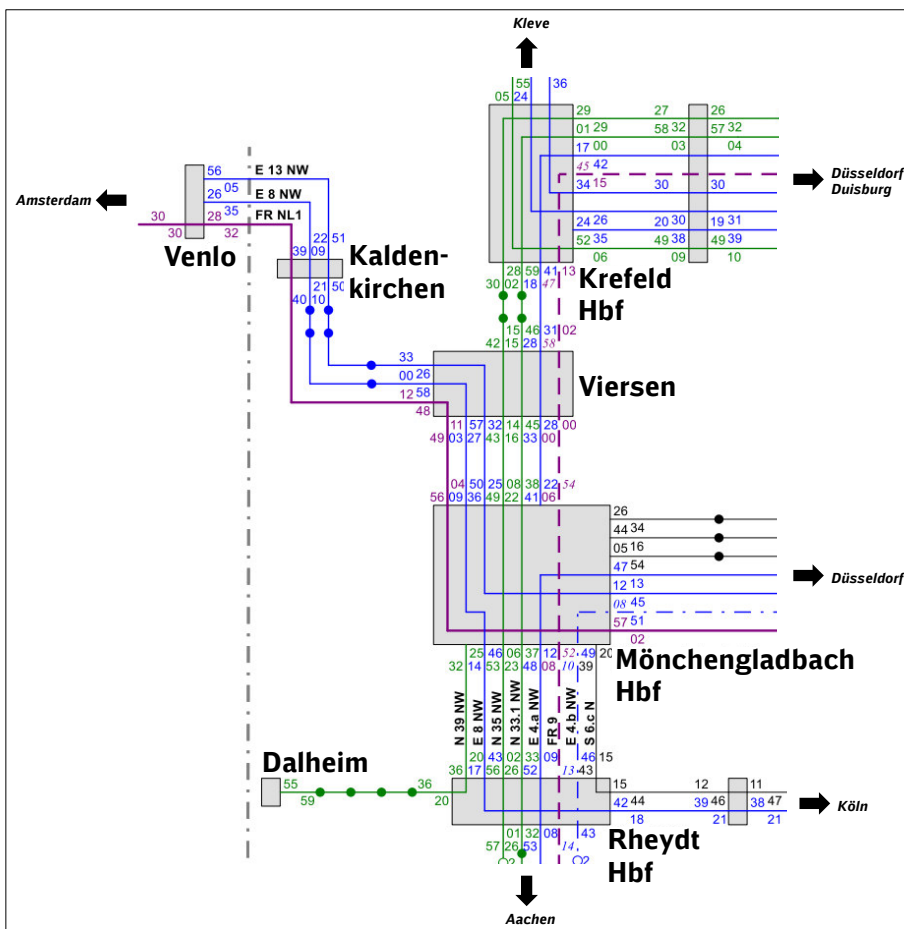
Kleve

Amsterdam

Venlo

Kaldenkirchen

Krefeld Hbf

Viersen

Düsseldorf Duisburg

Düsseldorf

Mönchengladbach Hbf

Dalheim

Rheydt Hbf

Köln

Aachen

E 13 NW
E 8 NW
FR NL1

N 39 NW
E 8 NW
N 35 NW
N 33.1 NW
E 4.a NW
FR 9
E 4.b NW
S 6.c N

56 26 05 35 30 28 30 32 22 51 09 39 21 50 40 10 33 00 26 12 58 48

55 05 24 36 29 27 26 01 29 58 32 57 32 17 00 03 04 45 42 34 15 30 30 24 26 20 30 19 31 52 35 49 38 49 39 06 09 10

30 28 59 41 13 02 18 47 15 46 31 02 42 15 28 58

11 57 32 14 45 28 00 49 03 27 43 16 33 00

04 50 25 08 38 22 54 56 09 36 49 22 41 06

26 44 34 05 16 47 54 12 13 08 45 57 51 02

25 46 06 37 12 52 49 20 32 14 53 23 48 08 10 39

20 43 02 33 09 46 15 36 17 56 26 52 13 43

55 59 36 20

15 12 11 42 44 39 46 38 47 18 21 21

01 32 08 43 57 26 53 14